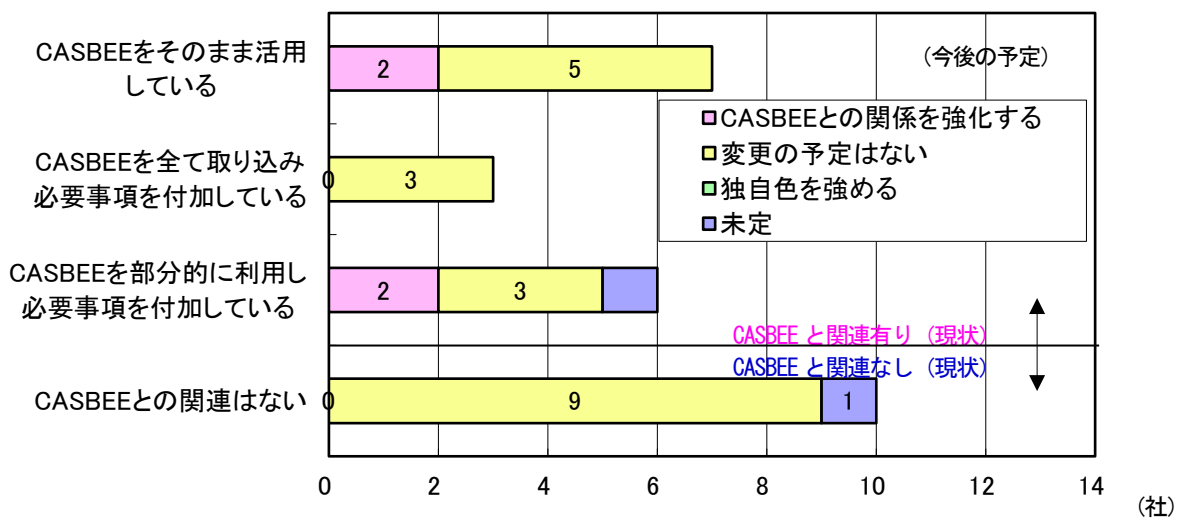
CASBEEをそのまま活用している

CASBEEを全て取り込み必要事項を付加している

CASBEEを部分的に利用し必要事項を付加している

CASBEEとの関連はない

2
5
0
3
2
3
0
9
1

(今後の予定)

CASBEEとの関係を強化する
変更の予定はない
独自色を強める
未定

CASBEE と関連有り (現状)
CASBEE と関連なし (現状)

0
2
4
6
8
10
12
14
(社)